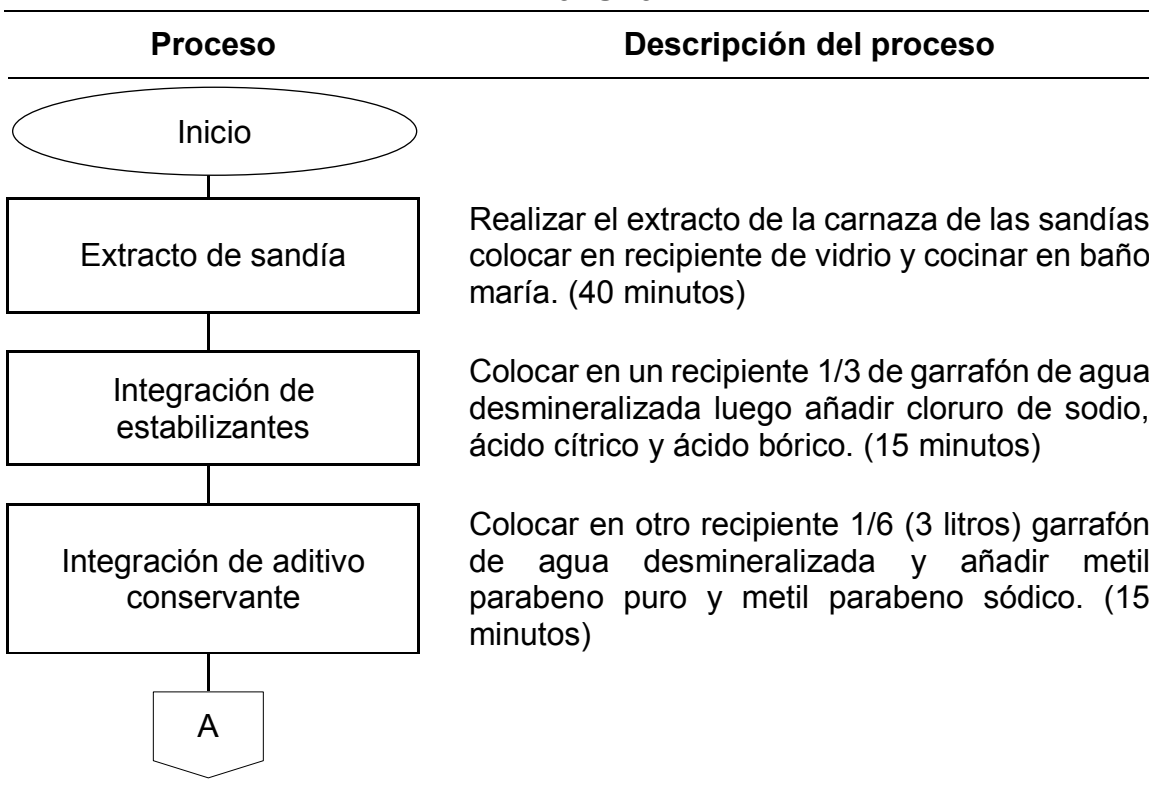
| Proceso | Descripción del proceso |
|---|---|
| Inicio | |
| Extracto de sandía | Realizar el extracto de la carnaza de las sandías colocar en recipiente de vidrio y cocinar en baño maría. (40 minutos) |
| Integración de estabilizantes | Colocar en un recipiente 1/3 de garrafón de agua desmineralizada luego añadir cloruro de sodio, ácido cítrico y ácido bórico. (15 minutos) |
| Integración de aditivo conservante | Colocar en otro recipiente 1/6 (3 litros) garrafón de agua desmineralizada y añadir metil parabeno puro y metil parabeno sódico. (15 minutos) |
| A | |